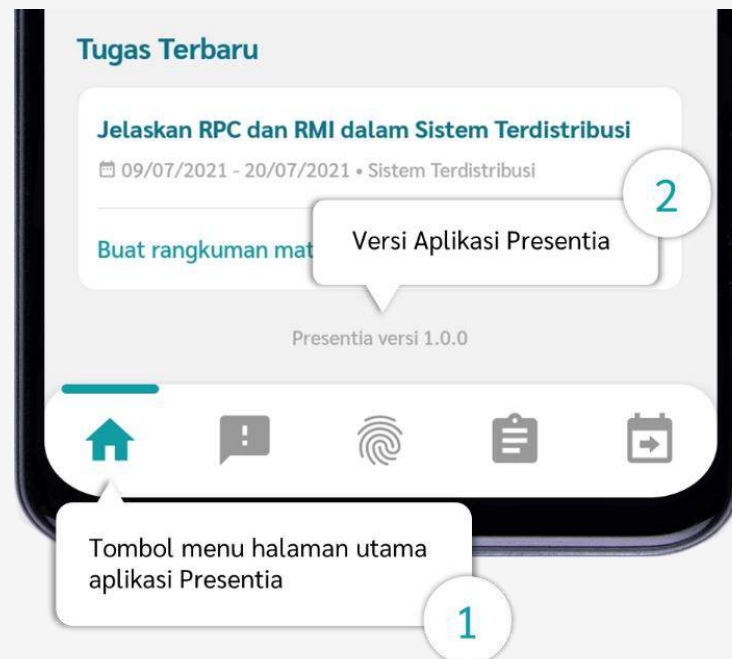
Tugas Terbaru

Jelaskan RPC dan RMI dalam Sistem Terdistribusi

09/07/2021 - 20/07/2021 • Sistem Terdistribusi

Buat rangkuman mat

2

Versi Aplikasi Presentia

Presentia versi 1.0.0

Tombol menu halaman utama aplikasi Presentia

1